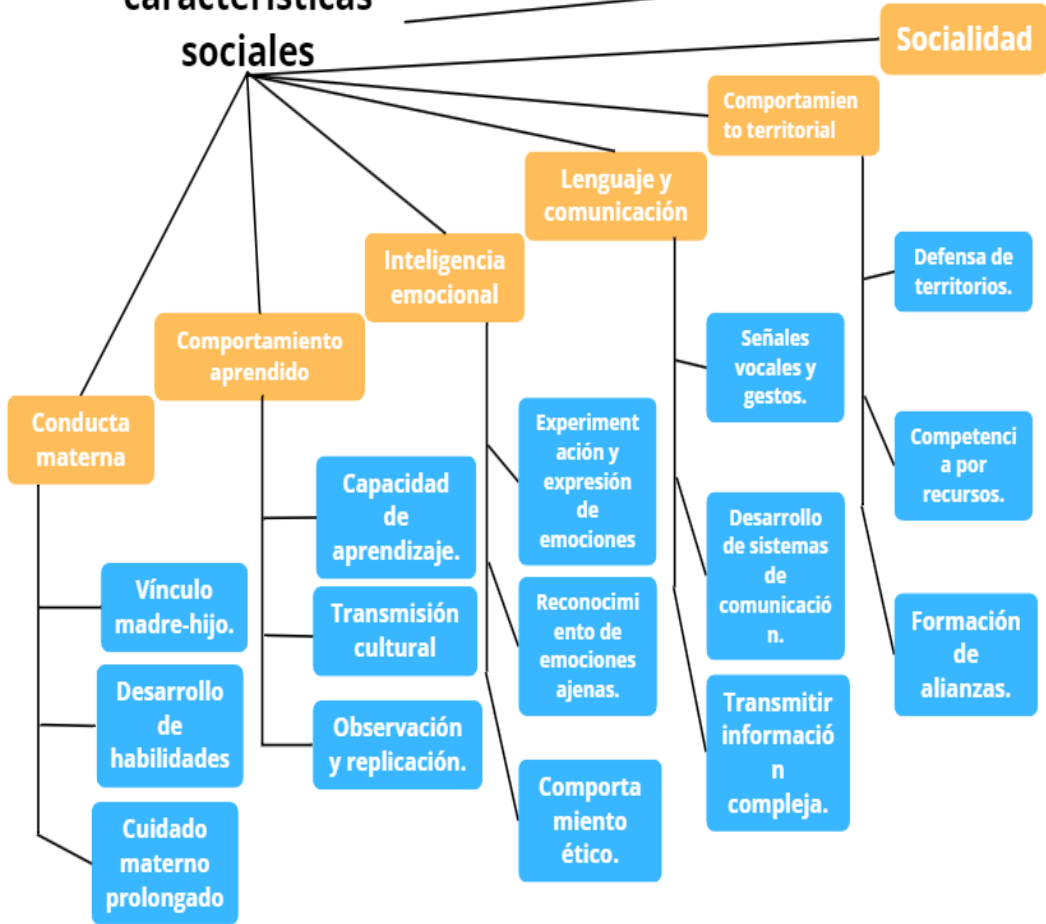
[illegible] sociales

Socialidad

Comportamiento territorial

Lenguaje y comunicación

Inteligencia emocional

Comportamiento aprendido

Conducta materna

Defensa de territorios.

Competencia por recursos.

Formación de alianzas.

Señales vocales y gestos.

Desarrollo de sistemas de comunicación.

Transmitir información compleja.

Experimentación y expresión de emociones

Reconocimiento de emociones ajenas.

Comportamiento ético.

Capacidad de aprendizaje.

Transmisión cultural

Observación y replicación.

Vínculo madre-hijo.

Desarrollo de habilidades

Cuidado materno prolongado